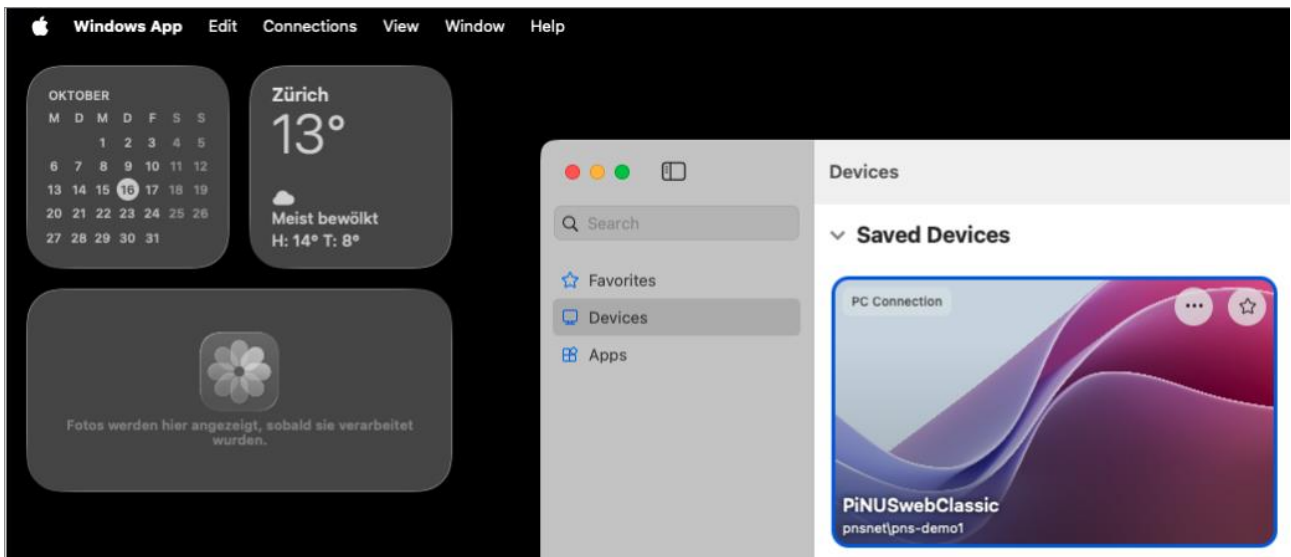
Windows App Edit Connections View Window Help

OKTOBER

| M | D | M | D | F | S | S |
|---|---|---|---|---|---|---|
| | | 1 | 2 | 3 | 4 | 5 |
| 6 | 7 | 8 | 9 | 10 | 11 | 12 |
| 13 | 14 | 15 | 16 | 17 | 18 | 19 |
| 20 | 21 | 22 | 23 | 24 | 25 | 26 |
| 27 | 28 | 29 | 30 | 31 | | |

Zürich
13°
Meist bewölkt
H: 14° T: 8°

Fotos werden hier angezeigt, sobald sie verarbeitet wurden.

Search
Favorites
Devices
Apps

Devices
Saved Devices
PC Connection
PiNUSwebClassic
pnsnet\pns-demo1